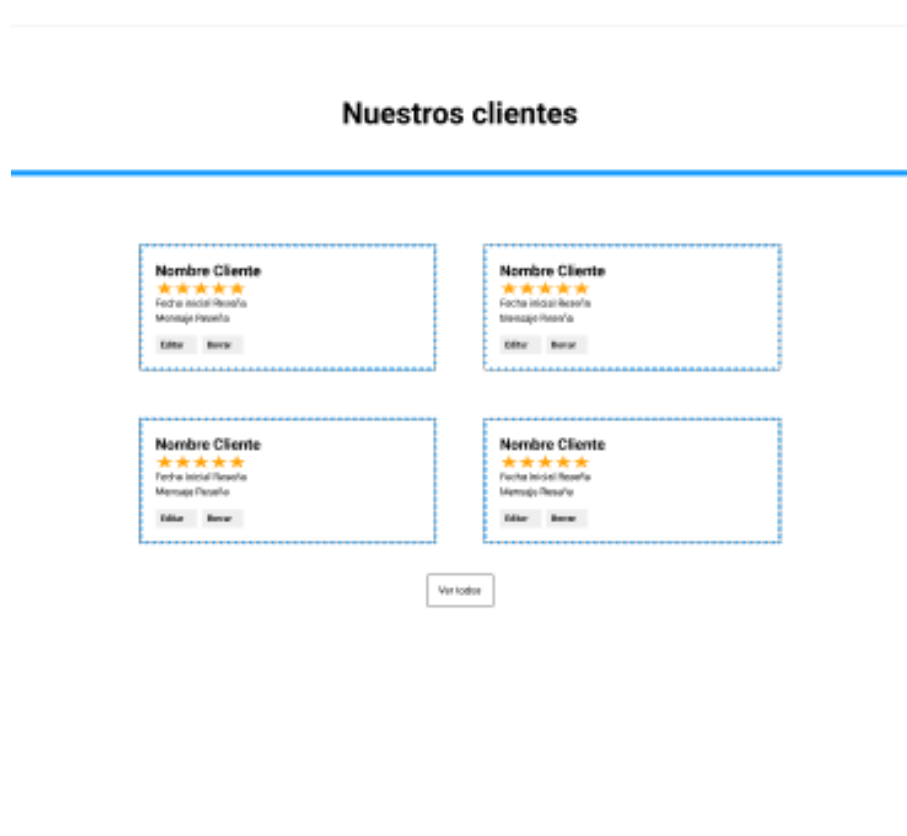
Nuestros clientes

Nombre Cliente
★★★★★
Fecha inicial Reseña
Mensaje Reseña
Editar Borrar

Nombre Cliente
★★★★★
Fecha inicial Reseña
Mensaje Reseña
Editar Borrar

Nombre Cliente
★★★★★
Fecha inicial Reseña
Mensaje Reseña
Editar Borrar

Nombre Cliente
★★★★★
Fecha inicial Reseña
Mensaje Reseña
Editar Borrar

Ver todos